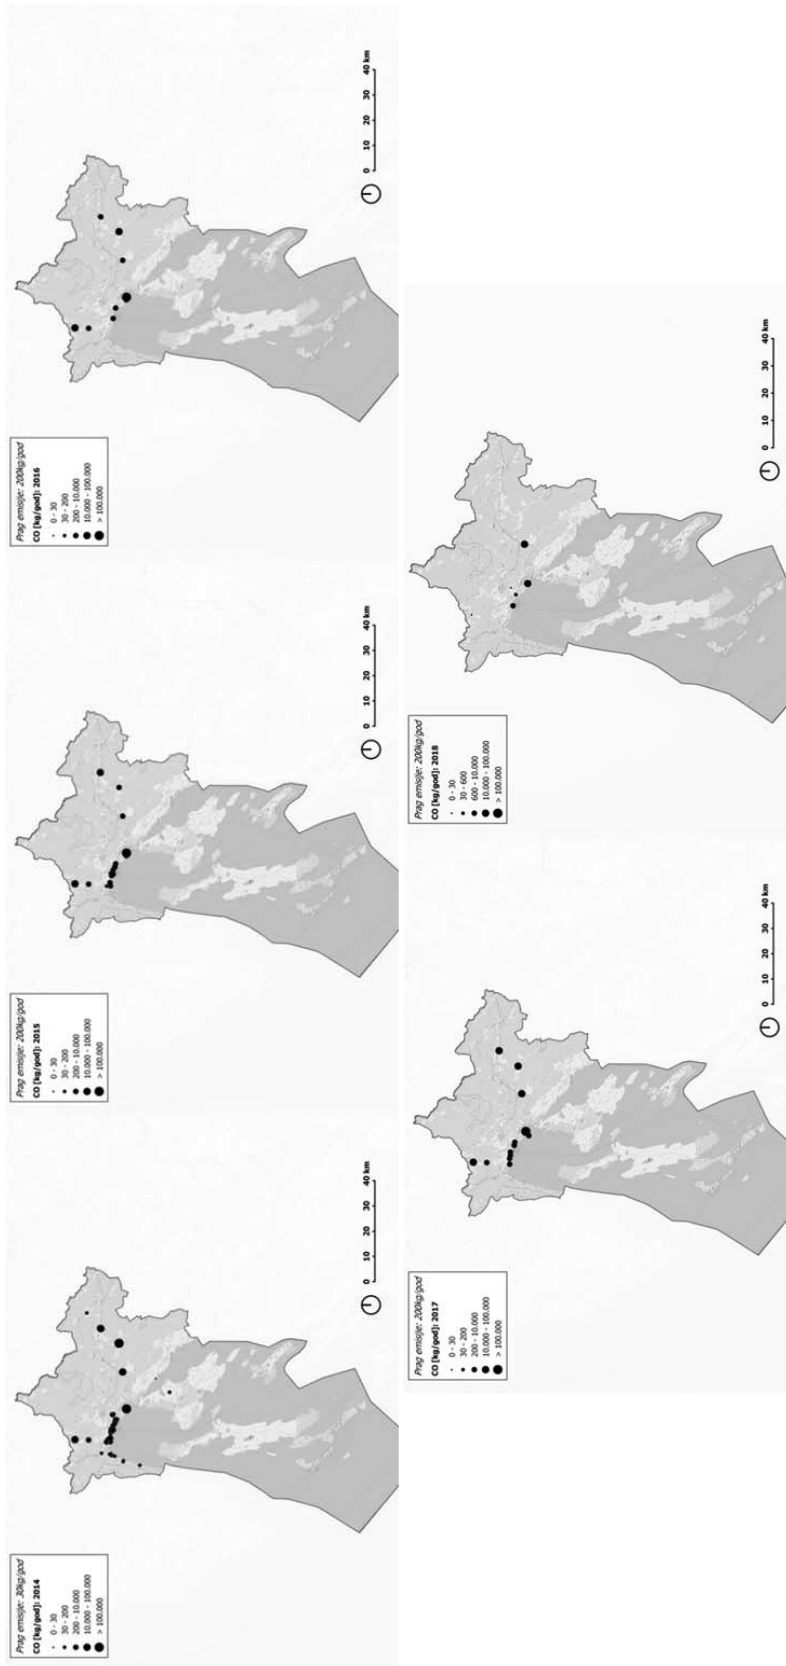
Prag emisije: 30kg/god
CO [kg/god]: 2014
0 - 30
30 - 200
200 - 10.000
10.000 - 100.000
> 100.000

0 10 20 30 40 km

Prag emisije: 200kg/god
CO [kg/god]: 2015
0 - 30
30 - 200
200 - 10.000
10.000 - 100.000
> 100.000

0 10 20 30 40 km

Prag emisije: 200kg/god
CO [kg/god]: 2016
0 - 30
30 - 200
200 - 10.000
10.000 - 100.000
> 100.000

0 10 20 30 40 km

Prag emisije: 200kg/god
CO [kg/god]: 2017
0 - 30
30 - 200
200 - 10.000
10.000 - 100.000
> 100.000

0 10 20 30 40 km

Prag emisije: 200kg/god
CO [kg/god]: 2018
0 - 30
30 - 600
600 - 10.000
10.000 - 100.000
> 100.000

0 10 20 30 40 km